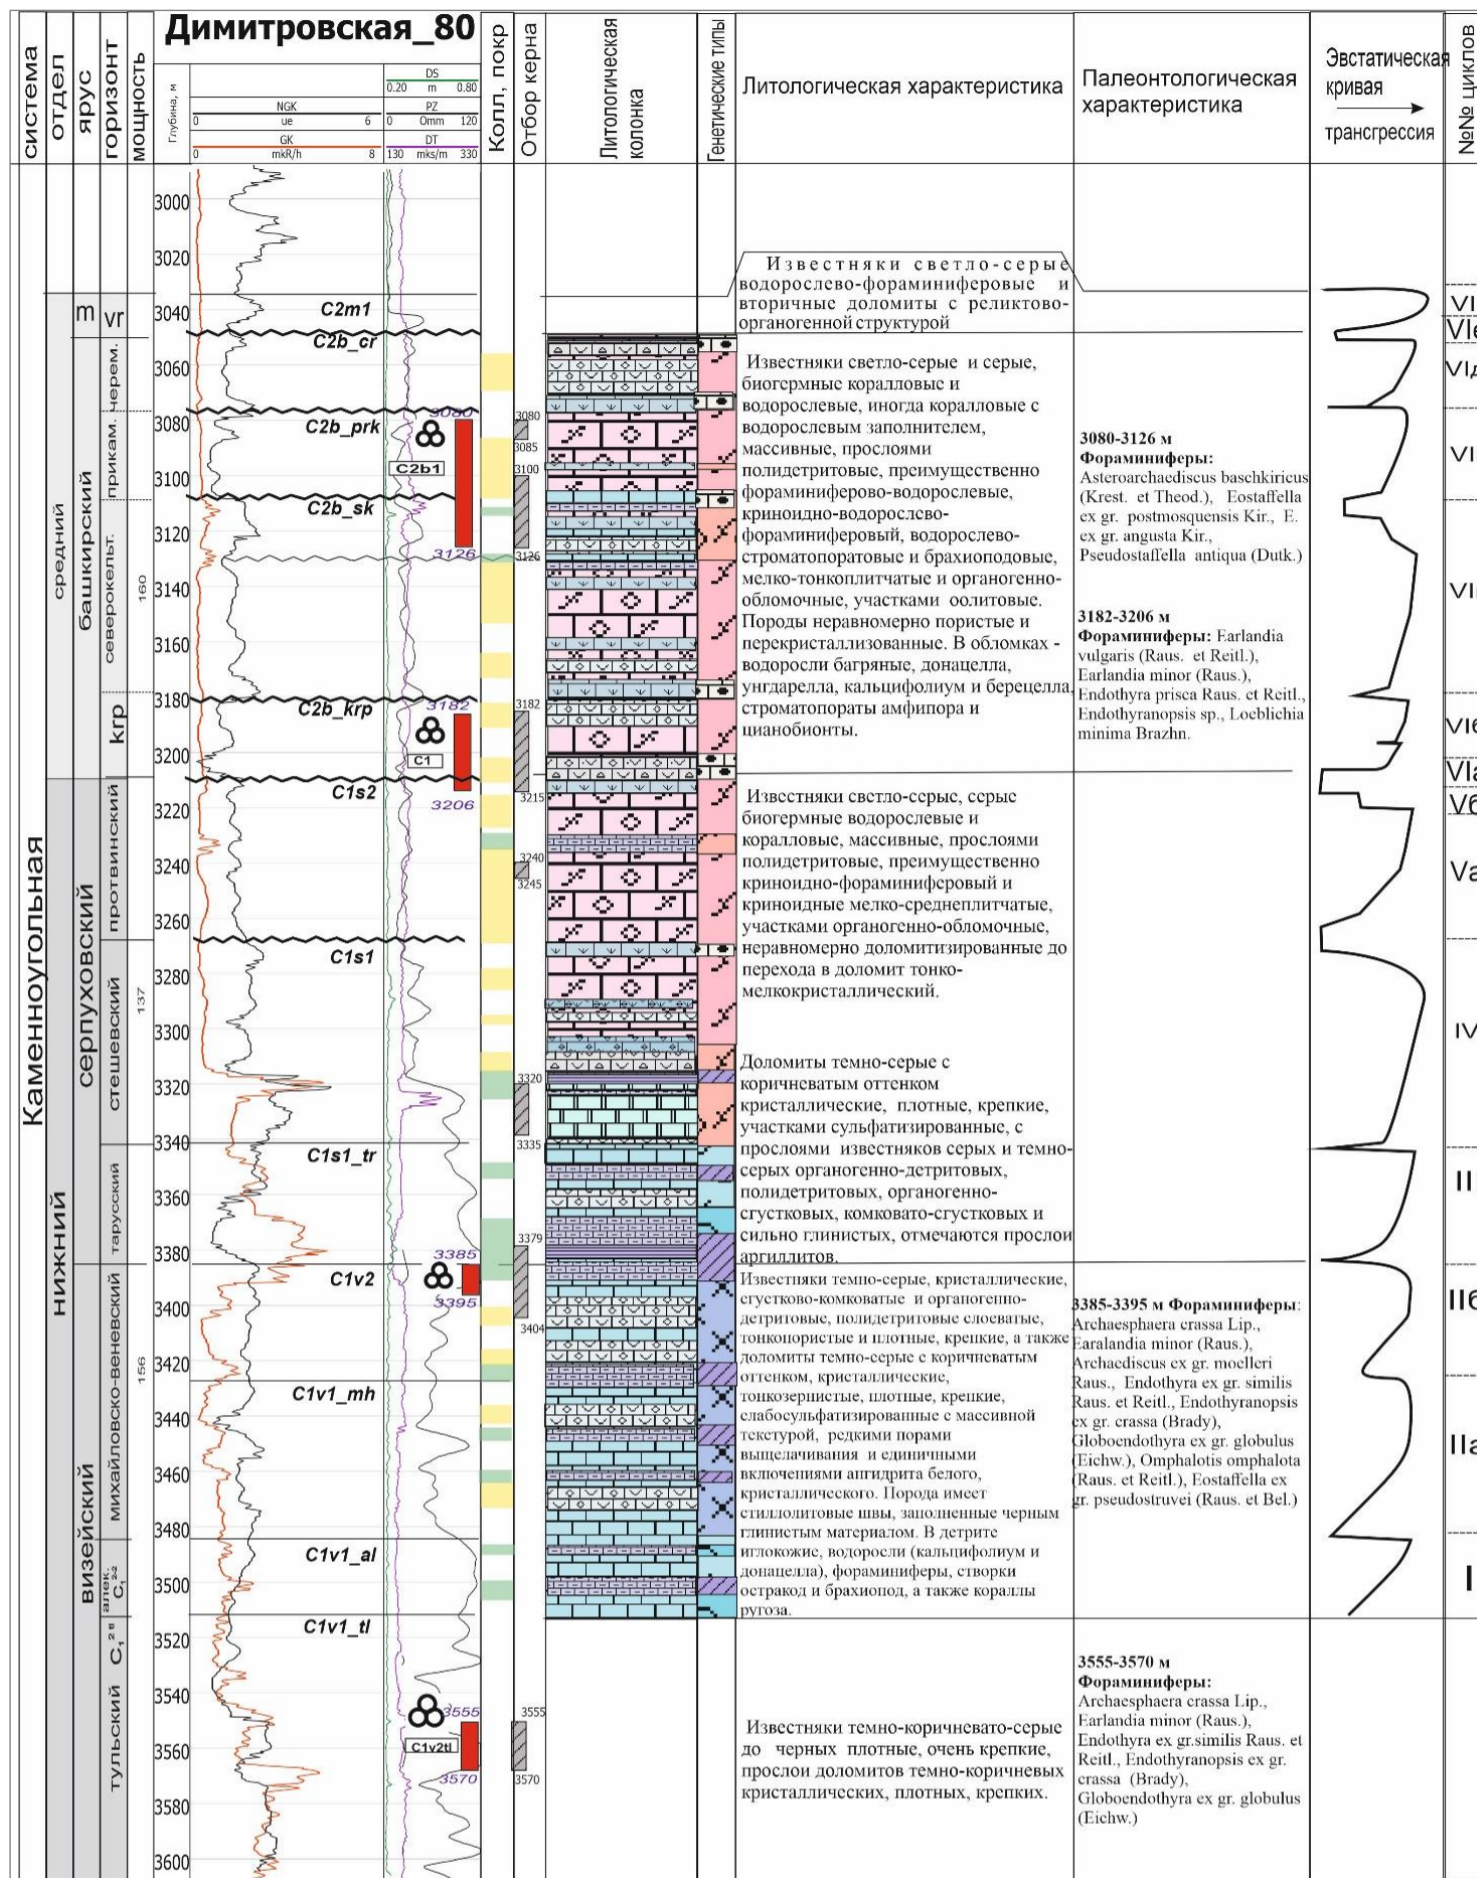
система
отдел
ярус
горизонт
мощность

Димитровская_80

Глубина, м
DS
0.20 m 0.80
NGK
0 ue 6
PZ
0 Omm 120
GK
0 mkR/h 8
DT
130 mks/m 330

Колл, покр
Отбор керна
Литологическая колонка
Генетические типы
Литологическая характеристика
Палеонтологическая характеристика
Эвстатическая кривая
трансгрессия
№№ циклов

3000
3020
3040
3060
3080
3100
3120
3140
3160
3180
3200
3220
3240
3260
3280
3300
3320
3340
3360
3380
3400
3420
3440
3460
3480
3500
3520
3540
3560
3580
3600

Каменноугольная
средний
нижний
m
vr
башкирский
серпуховский
визейский
черем.
прикам.
северокельт.
krp
протвинский
стешевский
тарусский
михайловско-веневский
алек. $C_1^{2}$ $^{22}$
$C_1^{2в}$
тульский
160
137
156

C2m1
C2b_cr
C2b_prk
C2b1
C2b_sk
C2b_krp
C1
C1s2
C1s1
C1s1_tr
C1v2
C1v1_mh
C1v1_al
C1v1_tl
C1v2tl
3080
3126
3182
3206
3385
3395
3555
3570

3080
3085
3100
3126
3182
3215
3240
3245
3320
3335
3379
3404
3555
3570

Известняки светло-серые водорослево-фораминиферовые и вторичные доломиты с реликтово-органогенной структурой

Известняки светло-серые и серые, биогермные коралловые и водорослевые, иногда коралловые с водорослевым заполнителем, массивные, прослоями полидетритовые, преимущественно фораминиферово-водорослевые, криноидно-водорослево-фораминиферовый, водорослево-строматопоратовые и брахиоподовые, мелко-тонкоплитчатые и органогенно-обломочные, участками оолитовые. Породы неравномерно пористые и перекристаллизованные. В обломках - водоросли багряные, донацелла, унгдарелла, кальцифолиум и берецелла, строматопораты амфипора и цианобионты.

Известняки светло-серые, серые биогермные водорослевые и коралловые, массивные, прослоями полидетритовые, преимущественно криноидно-фораминиферовый и криноидные мелко-среднеплитчатые, участками органогенно-обломочные, неравномерно доломитизированные до перехода в доломит тонко-мелкокристаллический.

Доломиты темно-серые с коричневатым оттенком кристаллические, плотные, крепкие, участками сульфатизированные, с прослоями известняков серых и темно-серых органогенно-детритовых, полидетритовых, органогенно-сгустковых, комковато-сгустковых и сильно глинистых, отмечаются прослои аргиллитов.

Известняки темно-серые, кристаллические, сгустково-комковатые и органогенно-детритовые, полидетритовые слоеватые, тонкопористые и плотные, крепкие, а также доломиты темно-серые с коричневатым оттенком, кристаллические, тонкозернистые, плотные, крепкие, слабосульфатизированные с массивной текстурой, редкими порами выщелачивания и единичными включениями ангидрита белого, кристаллического. Порода имеет стиллолитовые швы, заполненные черным глинистым материалом. В детрите иглокожие, водоросли (кальцифолиум и донацелла), фораминиферы, створки остракод и брахиопод, а также кораллы ругоза.

Известняки темно-коричневато-серые до черных плотные, очень крепкие, прослои доломитов темно-коричневых кристаллических, плотных, крепких.

3080-3126 м
Фораминиферы: Asteroarchaediscus baschkiricus (Krest. et Theod.), Eostaffella ex gr. postmosquensis Kir., E. ex gr. angusta Kir., Pseudostaffella antiqua (Dutk.)

3182-3206 м
Фораминиферы: Earlandia vulgaris (Raus. et Reitl.), Earlandia minor (Raus.), Endothyra prisca Raus. et Reitl., Endothyranopsis sp., Loeblichia minima Brazhn.

3385-3395 м Фораминиферы: Archaesphaera crassa Lip., Earalandia minor (Raus.), Archaediscus ex gr. moelleri Raus., Endothyra ex gr. similis Raus. et Reitl., Endothyranopsis ex gr. crassa (Brady), Globoendothyra ex gr. globulus (Eichw.), Omphalotis omphalota (Raus. et Reitl.), Eostaffella ex gr. pseudostruvei (Raus. et Bel.)

3555-3570 м
Фораминиферы: Archaesphaera crassa Lip., Earlandia minor (Raus.), Endothyra ex gr.similis Raus. et Reitl., Endothyranopsis ex gr. crassa (Brady), Globoendothyra ex gr. globulus (Eichw.)

VI
VIe
VIд
VI
VI
VIб
VIa
Vб
Va
IV
II
IIб
IIa
I